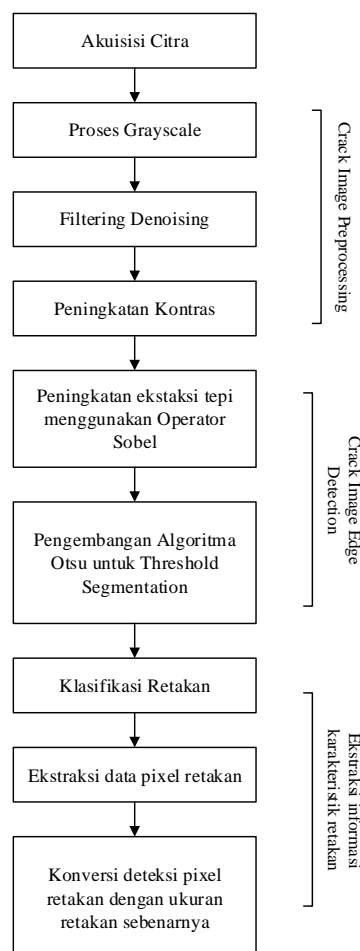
Akuisisi Citra

Proses Grayscale

Filtering Denoising

Peningkatan Kontras

Crack Image Preprocessing

Peningkatan ekstaksi tepi menggunakan Operator Sobel

Pengembangan Algoritma Otsu untuk Threshold Segmentation

Crack Image Edge Detection

Klasifikasi Retakan

Ekstraksi data pixel retakan

Konversi deteksi pixel retakan dengan ukuran retakan sebenarnya

Ekstraksi informasi karakteristik retakan